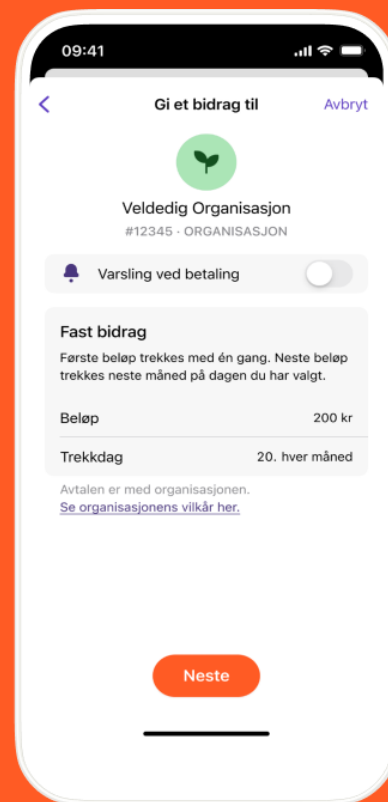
09:41

<

Gi et bidrag til

Avbryt

Veldedig Organisasjon

#12345 · ORGANISASJON

Varsling ved betaling

Fast bidrag

Første beløp trekkes med én gang. Neste beløp trekkes neste måned på dagen du har valgt.

| Beløp | 200 kr |
|---|---|
| Trekkdag | 20. hver måned |

Avtalen er med organisasjonen.
Se organisasjonens vilkår her.

Neste